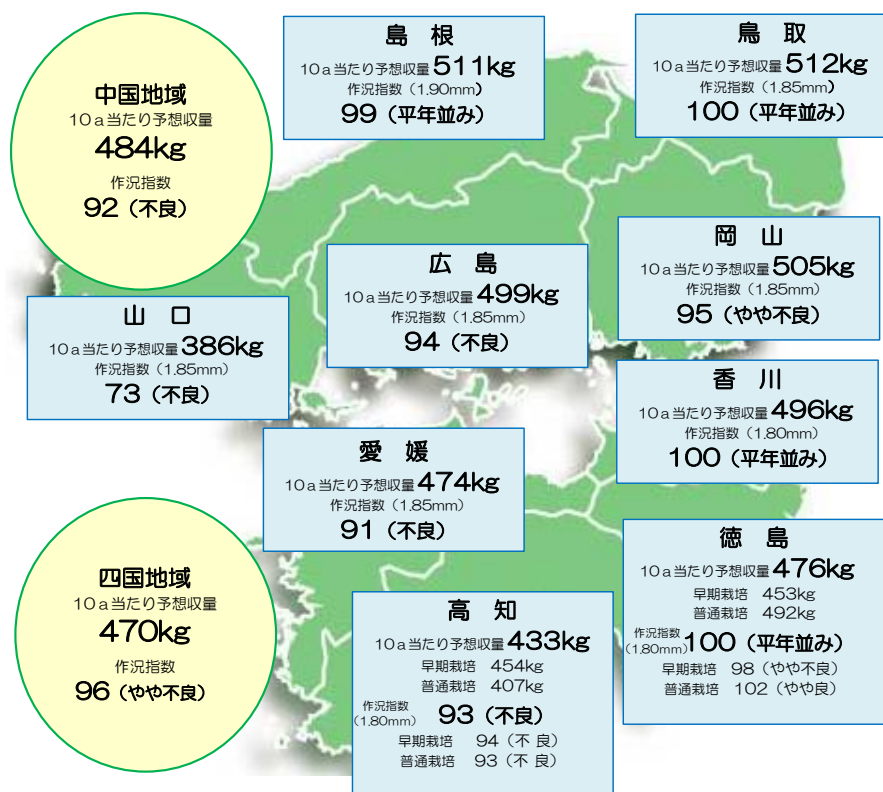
中国地域
10ａ当たり予想収量
484kg
作況指数
92（不良）

島　根
10ａ当たり予想収量 511kg
作況指数（1.90mm）
99（平年並み）

鳥　取
10ａ当たり予想収量 512kg
作況指数（1.85mm）
100（平年並み）

岡　山
10ａ当たり予想収量 505kg
作況指数（1.85mm）
95（やや不良）

広　島
10ａ当たり予想収量 499kg
作況指数（1.85mm）
94（不良）

山　口
10ａ当たり予想収量 386kg
作況指数（1.85mm）
73（不良）

香　川
10ａ当たり予想収量 496kg
作況指数（1.80mm）
100（平年並み）

愛　媛
10ａ当たり予想収量 474kg
作況指数（1.85mm）
91（不良）

徳　島
10ａ当たり予想収量 476kg
早期栽培　453kg
普通栽培　492kg
作況指数（1.80mm）100（平年並み）
早期栽培　98（やや不良）
普通栽培　102（やや良）

四国地域
10ａ当たり予想収量
470kg
作況指数
96（やや不良）

高　知
10ａ当たり予想収量 433kg
早期栽培　454kg
普通栽培　407kg
作況指数（1.80mm）93（不良）
早期栽培　94（不 良）
普通栽培　93（不 良）